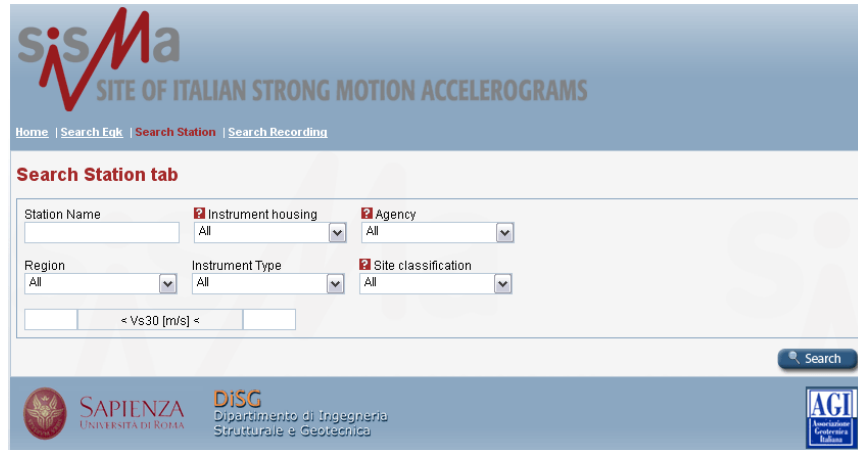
sisMa
SITE OF ITALIAN STRONG MOTION ACCELEROGRAMS

Home | Search Eqk | Search Station | Search Recording

Search Station tab

Station Name

? Instrument housing
All

? Agency
All

Region
All

Instrument Type
All

? Site classification
All

< Vs30 [m/s] <

Search

SAPIENZA
UNIVERSITÀ DI ROMA

DiSG
Dipartimento di Ingegneria Strutturale e Geotecnica

AGI
Associazione Geotecnica Italiana